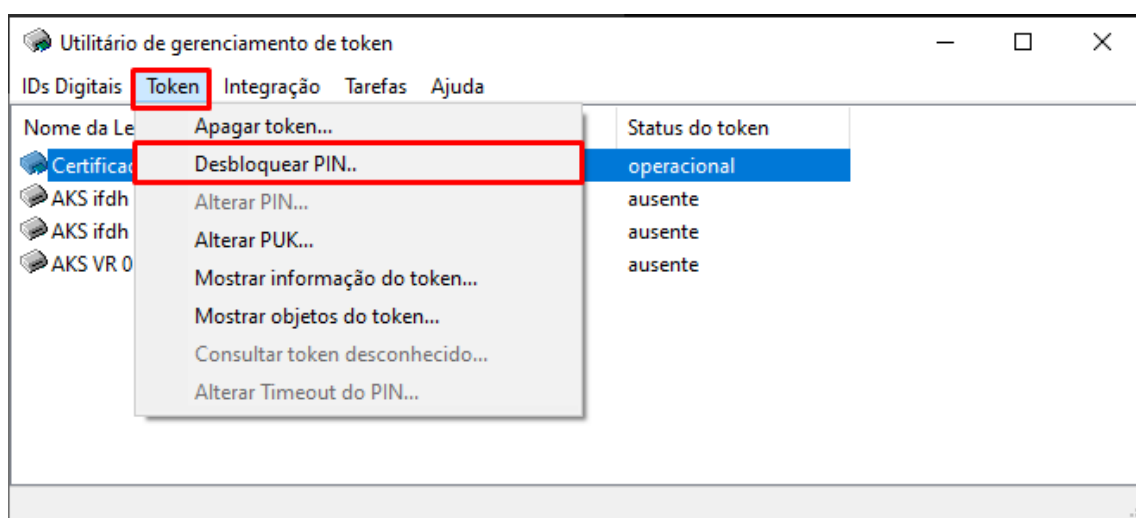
Utilitário de gerenciamento de token

IDs Digitais Token Integração Tarefas Ajuda

Nome da Le

Certificad

AKS ifdh

AKS ifdh

AKS VR 0

Apagar token...
Desbloquear PIN..
Alterar PIN...
Alterar PUK...
Mostrar informação do token...
Mostrar objetos do token...
Consultar token desconhecido...
Alterar Timeout do PIN...

Status do token
operacional
ausente
ausente
ausente